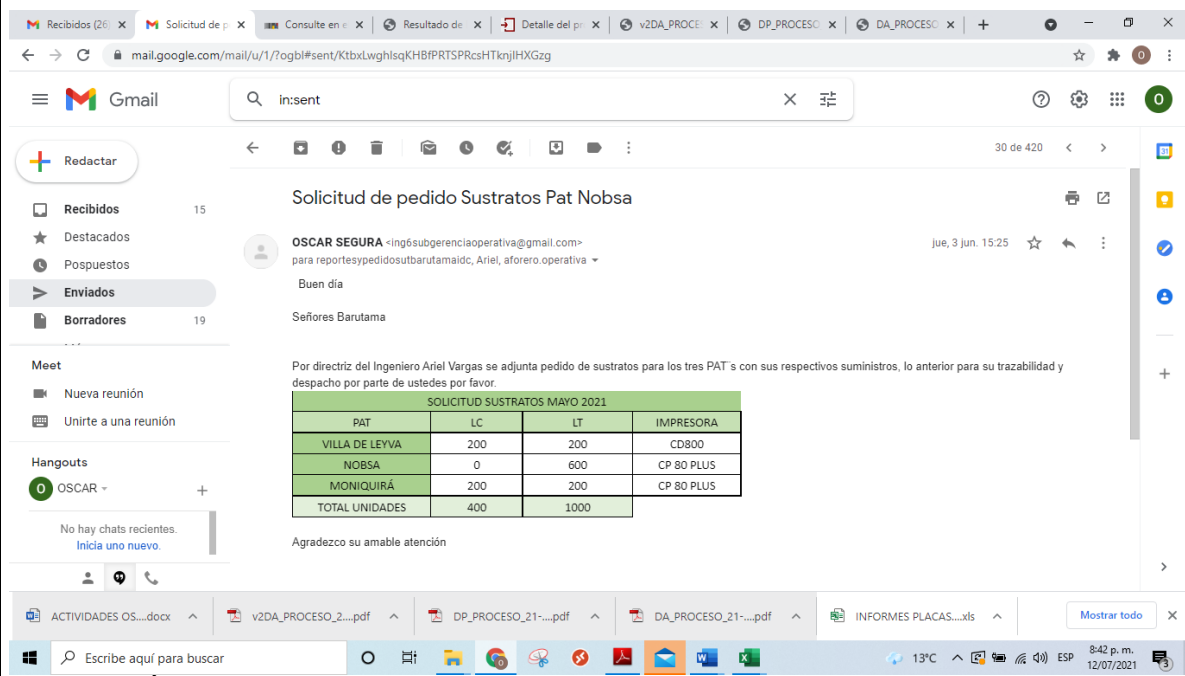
Recibidos (26) | Solicitud de p | Consulte en e | Resultado de | Detalle del pr | v2DA_PROCE | DP_PROCESO | DA_PROCESO

mail.google.com/mail/u/1/?ogbl#sent/KtbxLwghlsqKHBfPRTSPRcsHTknjlHXGzg

Gmail

in:sent

Redactar

Recibidos 15
Destacados
Pospuestos
Enviados
Borradores 19

Meet
Nueva reunión
Unirte a una reunión

Hangouts
OSCAR

No hay chats recientes.
Inicia uno nuevo.

30 de 420

Solicitud de pedido Sustratos Pat Nobsa

OSCAR SEGURA <ing6subgerenciaoperativa@gmail.com>
para reportesypedidosutbarutamaidc, Ariel, aforero.operativa

jue, 3 jun. 15:25

Buen día

Señores Barutama

Por directriz del Ingeniero Ariel Vargas se adjunta pedido de sustratos para los tres PAT´s con sus respectivos suministros, lo anterior para su trazabilidad y despacho por parte de ustedes por favor.

| SOLICITUD SUSTRATOS MAYO 2021 | | | |
|---|---|---|---|
| PAT | LC | LT | IMPRESORA |
| VILLA DE LEYVA | 200 | 200 | CD800 |
| NOBSA | 0 | 600 | CP 80 PLUS |
| MONIQUIRÁ | 200 | 200 | CP 80 PLUS |
| TOTAL UNIDADES | 400 | 1000 | |

Agradezco su amable atención

ACTIVIDADES OS....docx | v2DA_PROCESO_2....pdf | DP_PROCESO_21-....pdf | DA_PROCESO_21-....pdf | INFORMES PLACAS....xls | Mostrar todo

Escribe aquí para buscar

13°C ESP 8:42 p. m. 12/07/2021